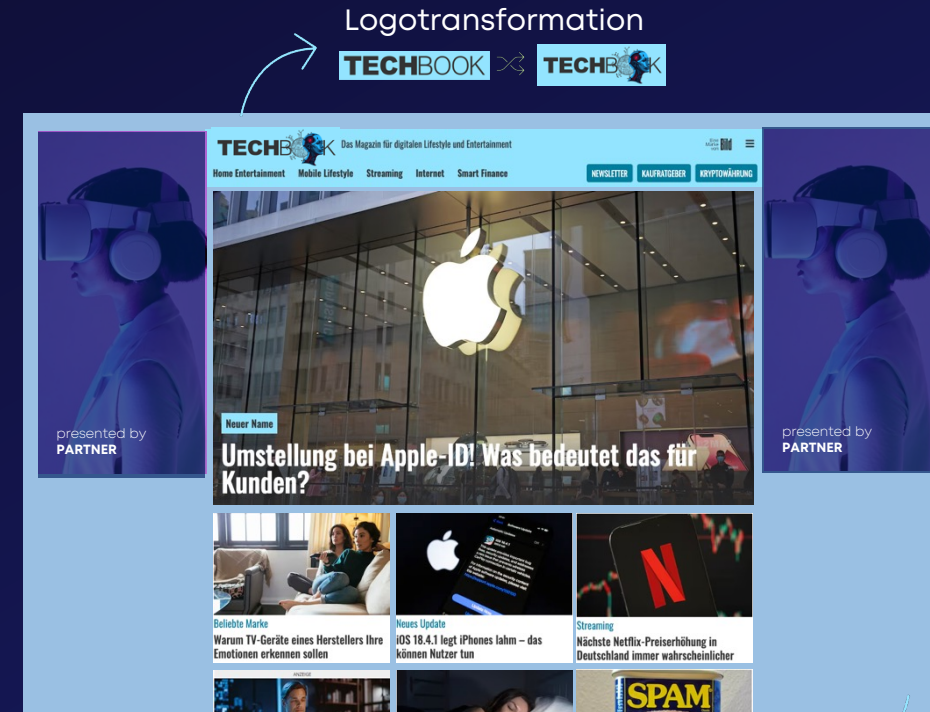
Logotransformation

TECHBOOK TECHBOOK

presented by
PARTNER

TECHBOOK Das Magazin für digitalen Lifestyle und Entertainment

Home Entertainment Mobile Lifestyle Streaming Internet Smart Finance

NEWSLETTER KAUFRATGEBER KRYPTOWÄHRUNG

Neuer Name
Umstellung bei Apple-ID! Was bedeutet das für Kunden?

Beliebte Marke
Warum TV-Geräte eines Herstellers Ihre Emotionen erkennen sollen

Neues Update
iOS 18.4.1 legt iPhones lahm – das können Nutzer tun

Streaming
Nächste Netflix-Preiserhöhung in Deutschland immer wahrscheinlicher

ANZEIGE

SPAM

presented by
PARTNER